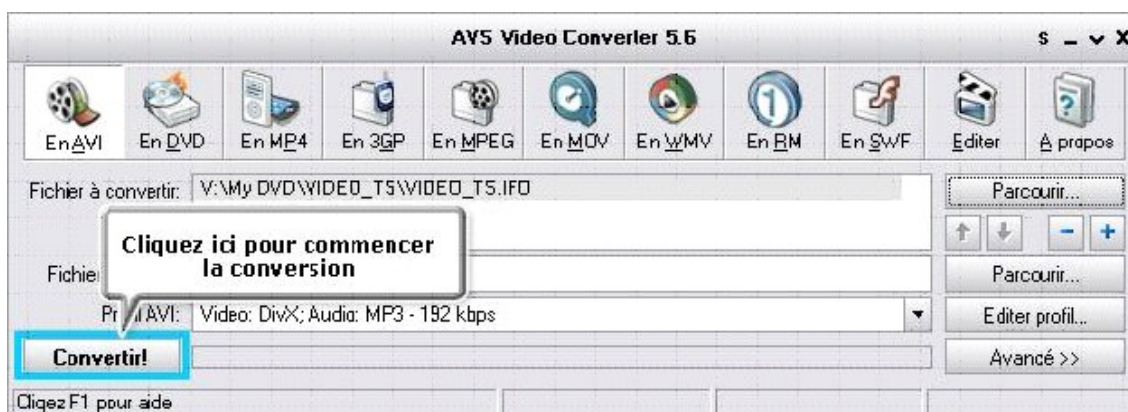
AVS Video Converter 5.6

$ _ ✓ X

En AVI
En DVD
En MP4
En 3GP
En MPEG
En MOV
En WMV
En RM
En SWF
Editer
A propos

Fichier à convertir: V:\My DVD\VIDEO_TS\VIDEO_TS.IFO

Parcourir...

Cliquez ici pour commencer la conversion

Fichie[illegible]

Parcourir...

Pr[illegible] AVI: Video: DivX; Audio: MP3 - 192 kbps

Editer profil...

Convertir!

Avancé >>

Cliqez F1 pour aide